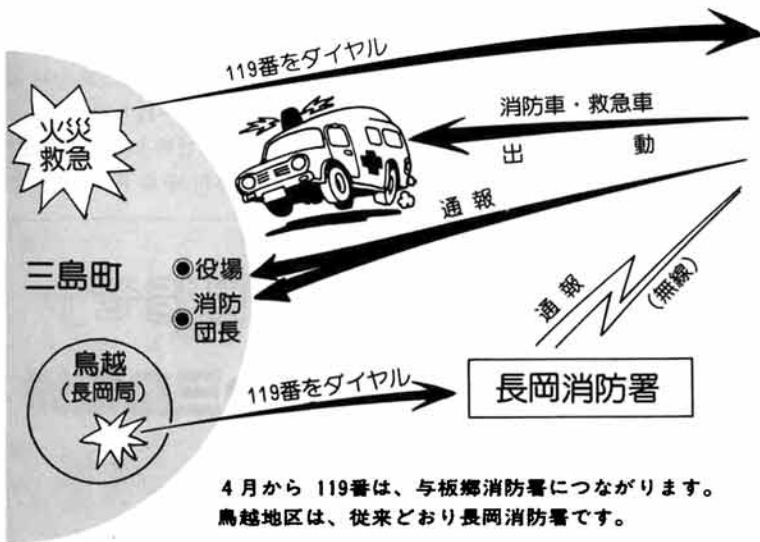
119番をダイヤル

火災
救急

消防車・救急車
出　動

通報

三島町

◉役場
◉消防
団長

通報

(無線)

鳥越
(長岡局)

119番をダイヤル

長岡消防署

4月から 119番は、与板郷消防署につながります。
鳥越地区は、従来どおり長岡消防署です。